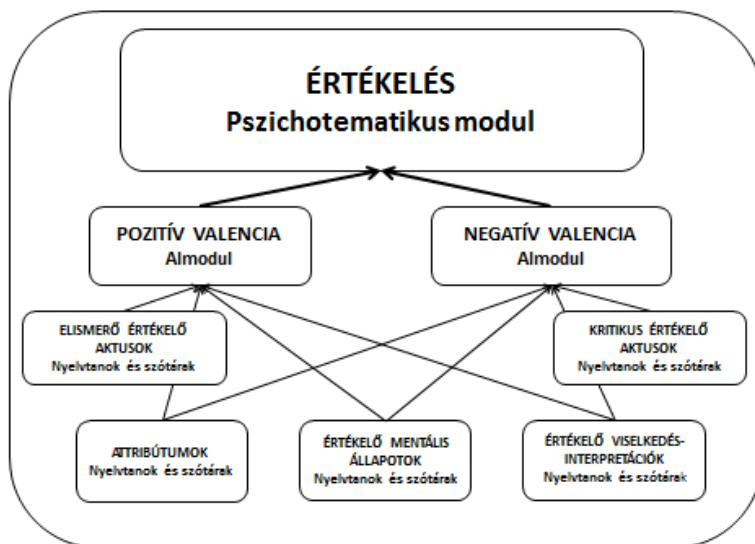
ÉRTÉKELÉS
Pszichotematikus modul

POZITÍV VALENCIA
Almodul

NEGATÍV VALENCIA
Almodul

ELISMERŐ ÉRTÉKELŐ AKTUSOK
Nyelvtanok és szótárak

KRITIKUS ÉRTÉKELŐ AKTUSOK
Nyelvtanok és szótárak

ATTRIBÚTUMOK
Nyelvtanok és szótárak

ÉRTÉKELŐ MENTÁLIS ÁLLAPOTOK
Nyelvtanok és szótárak

ÉRTÉKELŐ VISELKEDÉS-INTERPRETÁCIÓK
Nyelvtanok és szótárak